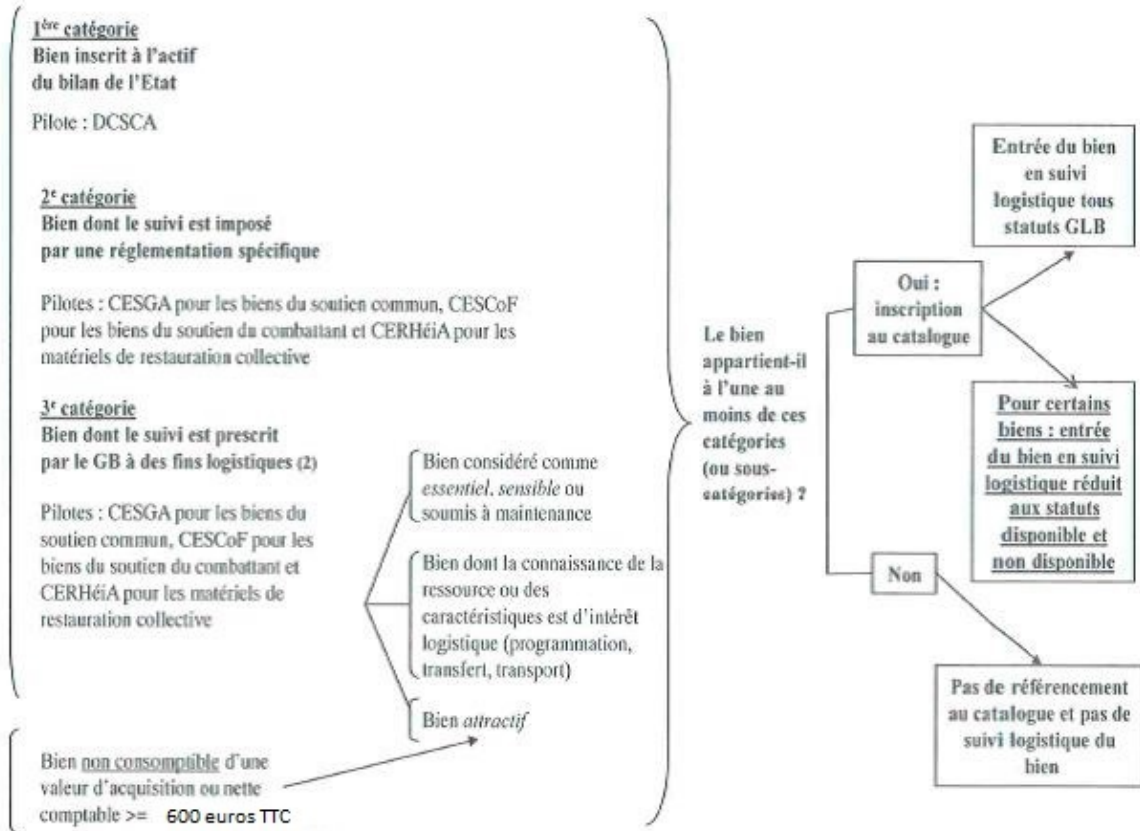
1ère catégorie
Bien inserit à l'actif du bilan de l'Etat

Pilote : DCSCA

2e catégorie
Bien dont le suivi est imposé par une réglementation spécifique

Pilotes : CESGA pour les biens du soutien commun, CESCoF pour les biens du soutien du combattant et CERHéiA pour les matériels de restauration collective

3e catégorie
Bien dont le suivi est prescrit par le GB à des fins logistiques (2)

Pilotes : CESGA pour les biens du soutien commun, CESCoF pour les biens du soutien du combattant et CERHéiA pour les matériels de restauration collective

Bien considéré comme *essentiel*, *sensible* ou soumis à maintenance

Bien dont la connaissance de la ressource ou des caractéristiques est d'intérêt logistique (programmation, transfert, transport)

Bien *attractif*

Bien non consomptible d'une valeur d'acquisition ou nette comptable >= 600 euros TTC

Le bien appartient-il à l'une au moins de ces catégories (ou sous-catégories) ?

Oui : inscription au catalogue

Entrée du bien en suivi logistique tous statuts GLB

Pour certains biens : entrée du bien en suivi logistique réduit aux statuts disponible et non disponible

Non

Pas de référencement au catalogue et pas de suivi logistique du bien